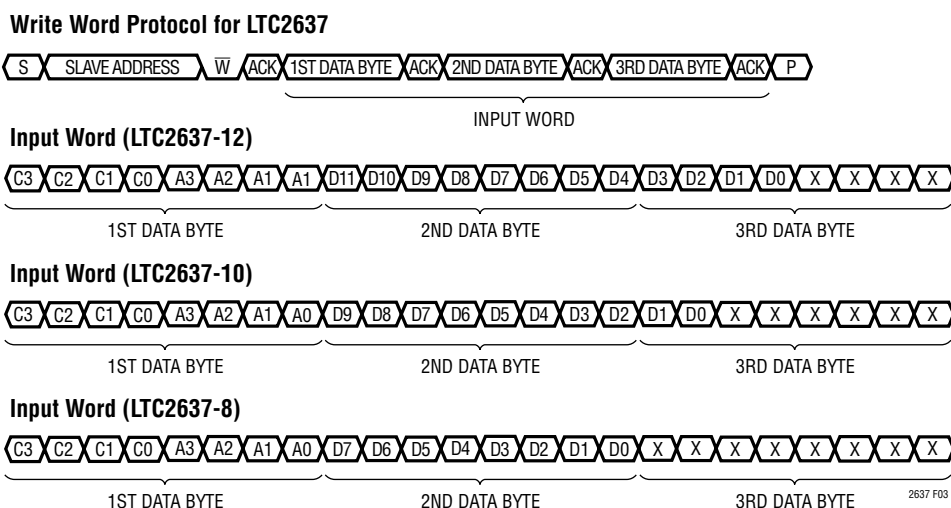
**Write Word Protocol for LTC2637**

S | SLAVE ADDRESS | $\overline{W}$ | ACK | 1ST DATA BYTE | ACK | 2ND DATA BYTE | ACK | 3RD DATA BYTE | ACK | P

INPUT WORD

**Input Word (LTC2637-12)**

C3 C2 C1 C0 A3 A2 A1 A1 D11 D10 D9 D8 D7 D6 D5 D4 D3 D2 D1 D0 X X X X

1ST DATA BYTE    2ND DATA BYTE    3RD DATA BYTE

**Input Word (LTC2637-10)**

C3 C2 C1 C0 A3 A2 A1 A0 D9 D8 D7 D6 D5 D4 D3 D2 D1 D0 X X X X X X

1ST DATA BYTE    2ND DATA BYTE    3RD DATA BYTE

**Input Word (LTC2637-8)**

C3 C2 C1 C0 A3 A2 A1 A0 D7 D6 D5 D4 D3 D2 D1 D0 X X X X X X X X

1ST DATA BYTE    2ND DATA BYTE    3RD DATA BYTE

2637 F03